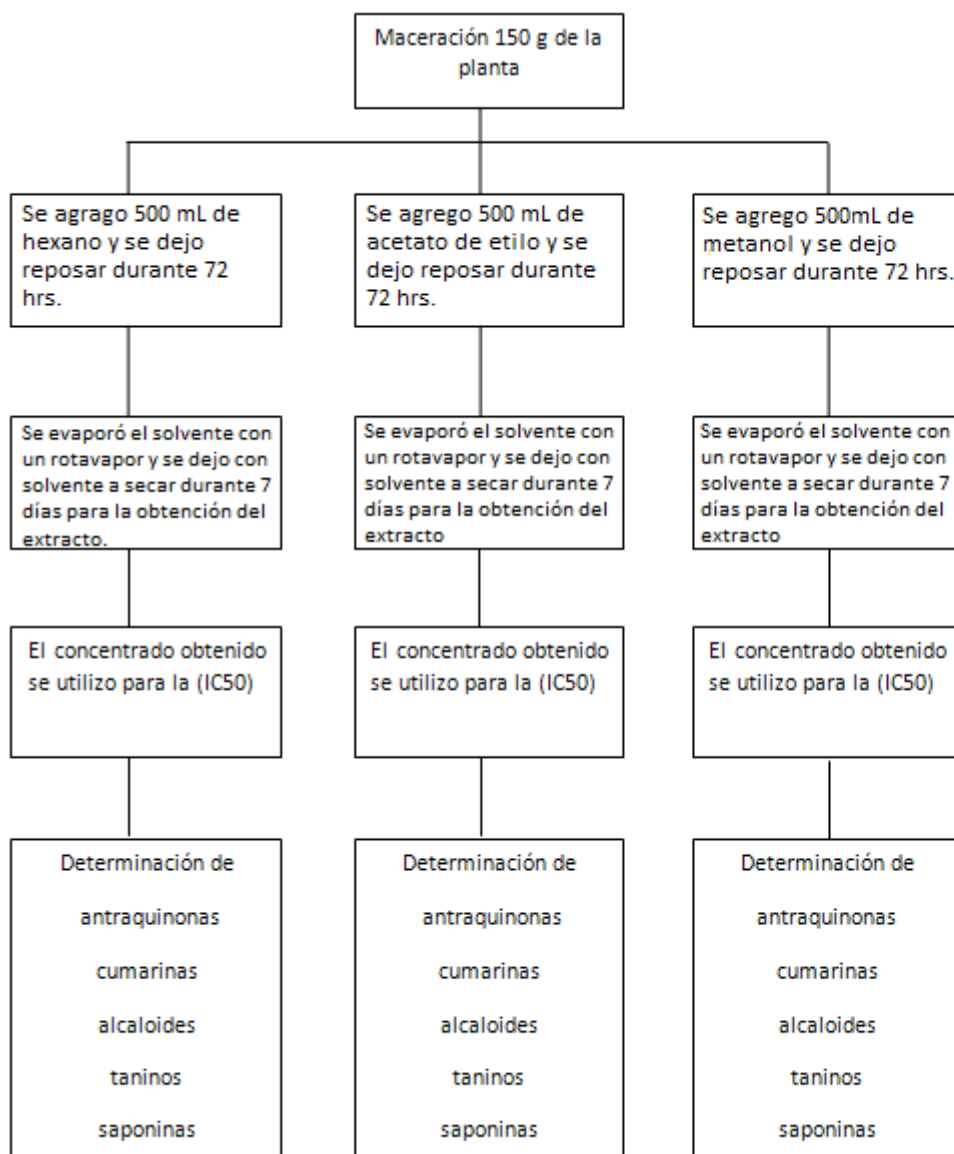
Maceración 150 g de la planta

Se agrago 500 mL de hexano y se dejo reposar durante 72 hrs.

Se agrego 500 mL de acetato de etilo y se dejo reposar durante 72 hrs.

Se agrego 500mL de metanol y se dejo reposar durante 72 hrs.

Se evaporó el solvente con un rotavapor y se dejo con solvente a secar durante 7 días para la obtención del extracto.

Se evaporó el solvente con un rotavapor y se dejo con solvente a secar durante 7 días para la obtención del extracto

Se evaporó el solvente con un rotavapor y se dejo con solvente a secar durante 7 días para la obtención del extracto

El concentrado obtenido se utilizo para la (IC50)

El concentrado obtenido se utilizo para la (IC50)

El concentrado obtenido se utilizo para la (IC50)

Determinación de
antraquinonas
cumarinas
alcaloides
taninos
saponinas

Determinación de
antraquinonas
cumarinas
alcaloides
taninos
saponinas

Determinación de
antraquinonas
cumarinas
alcaloides
taninos
saponinas